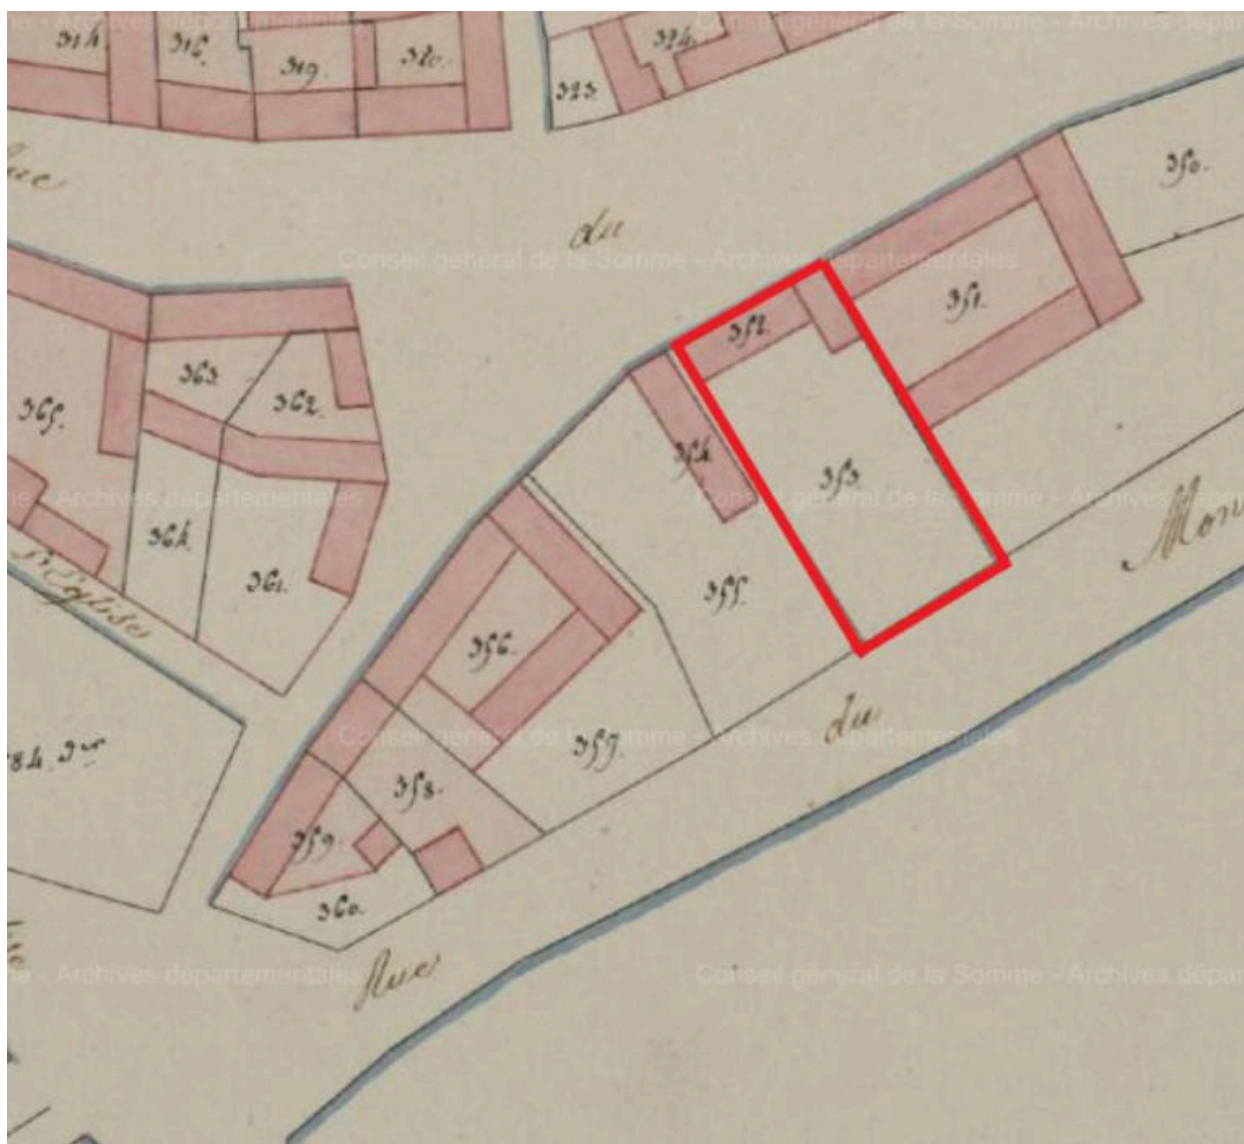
ne - Archives départementales

Conseil général de la Somme - Archives dépar

314
316
319
320
324
323

Rue

du

350

Conseil général de la Somme - Archives départementales

352
351
363
362
365
354
353

ne - Archives départementales

Conseil général de la Somme - Archives dépar

Mon

364
361
355
l'Eglise
356

784 2e

Conseil général de la Somme - Archives départementales

357
du
358
359
360

ne - Archives départementales

Rue

Conseil général de la Somme - Archives dépar